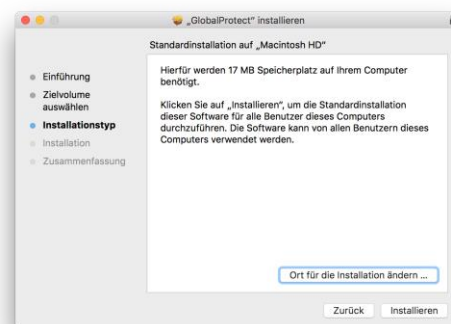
„GlobalProtect" installieren

Standardinstallation auf „Macintosh HD"

Einführung
Zielvolume auswählen
Installationstyp
Installation
Zusammenfassung

Hierfür werden 17 MB Speicherplatz auf Ihrem Computer benötigt.

Klicken Sie auf „Installieren", um die Standardinstallation dieser Software für alle Benutzer dieses Computers durchzuführen. Die Software kann von allen Benutzern dieses Computers verwendet werden.

Ort für die Installation ändern ...

Zurück
Installieren